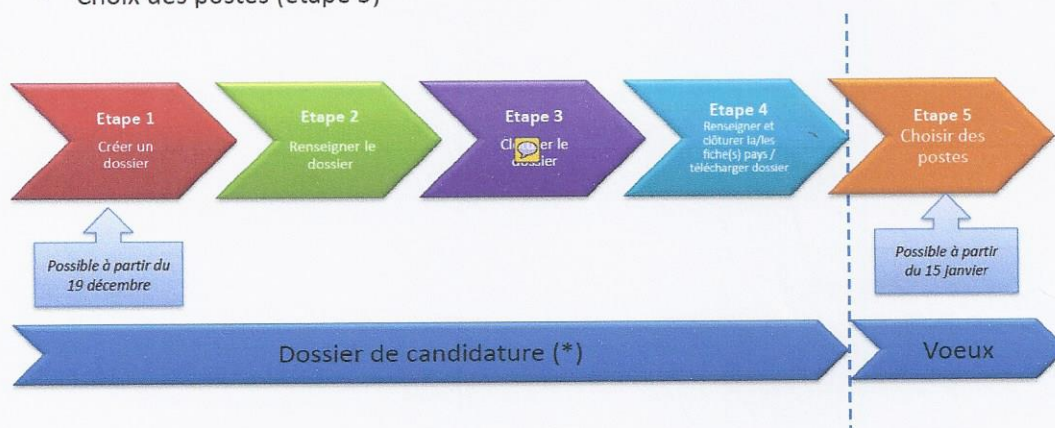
Choix des postes (étape 5)

Etape 1
Créer un dossier

Etape 2
Renseigner le dossier

Etape 3
Cl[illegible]er le dossier

Etape 4
Renseigner et clôturer la/les fiche(s) pays / télécharger dossier

Etape 5
Choisir des postes

Possible à partir du 19 décembre

Possible à partir du 15 janvier

Dossier de candidature (*)

Voeux